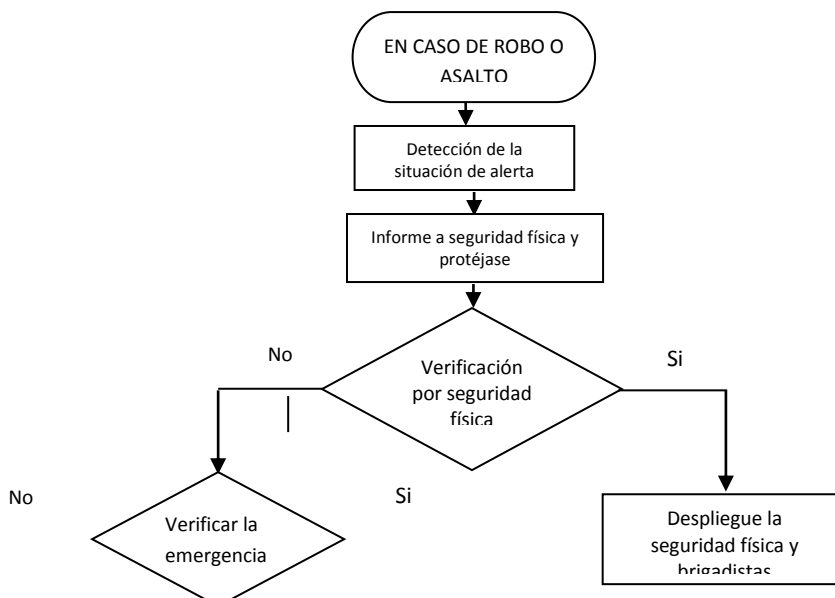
EN CASO DE ROBO O ASALTO

Detección de la situación de alerta

Informe a seguridad física y protéjase

No

Verificación por seguridad física

Si

No

Si

Verificar la emergencia

Despliegue la seguridad física y brigadistas